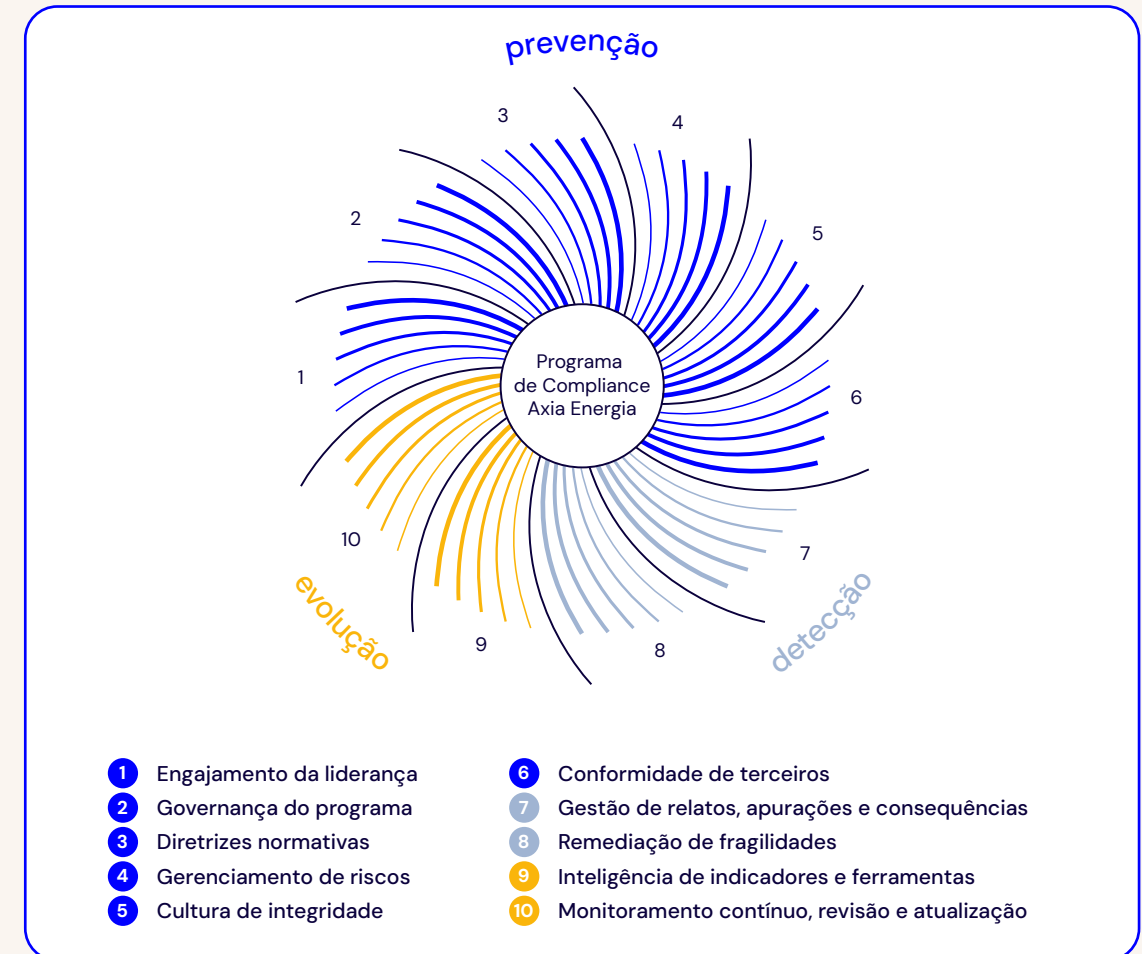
prevenção

3
4
2
5
1
Programa de Compliance Axia Energia
6
10
7
evolução
detecção
9
8

1 Engajamento da liderança
2 Governança do programa
3 Diretrizes normativas
4 Gerenciamento de riscos
5 Cultura de integridade
6 Conformidade de terceiros
7 Gestão de relatos, apurações e consequências
8 Remediação de fragilidades
9 Inteligência de indicadores e ferramentas
10 Monitoramento contínuo, revisão e atualização